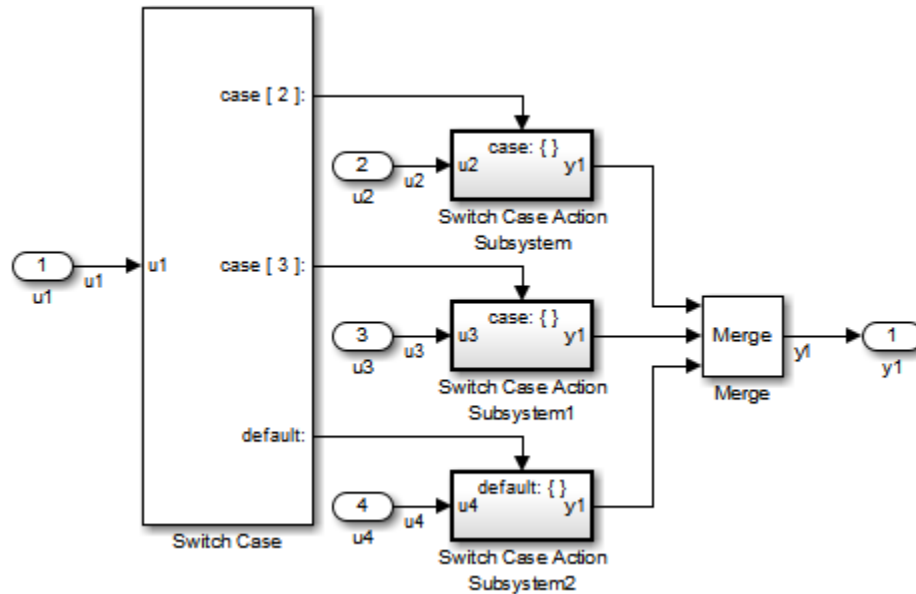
case [ 2 ]:

2
u2
u2

case: { }
u2
y1
Switch Case Action Subsystem

1
u1
u1
u1

case [ 3 ]:

3
u3
u3

case: { }
u3
y1
Switch Case Action Subsystem1

Merge
yl
Merge

1
y1

default:

4
u4
u4

default: { }
u4
y1
Switch Case Action Subsystem2

Switch Case